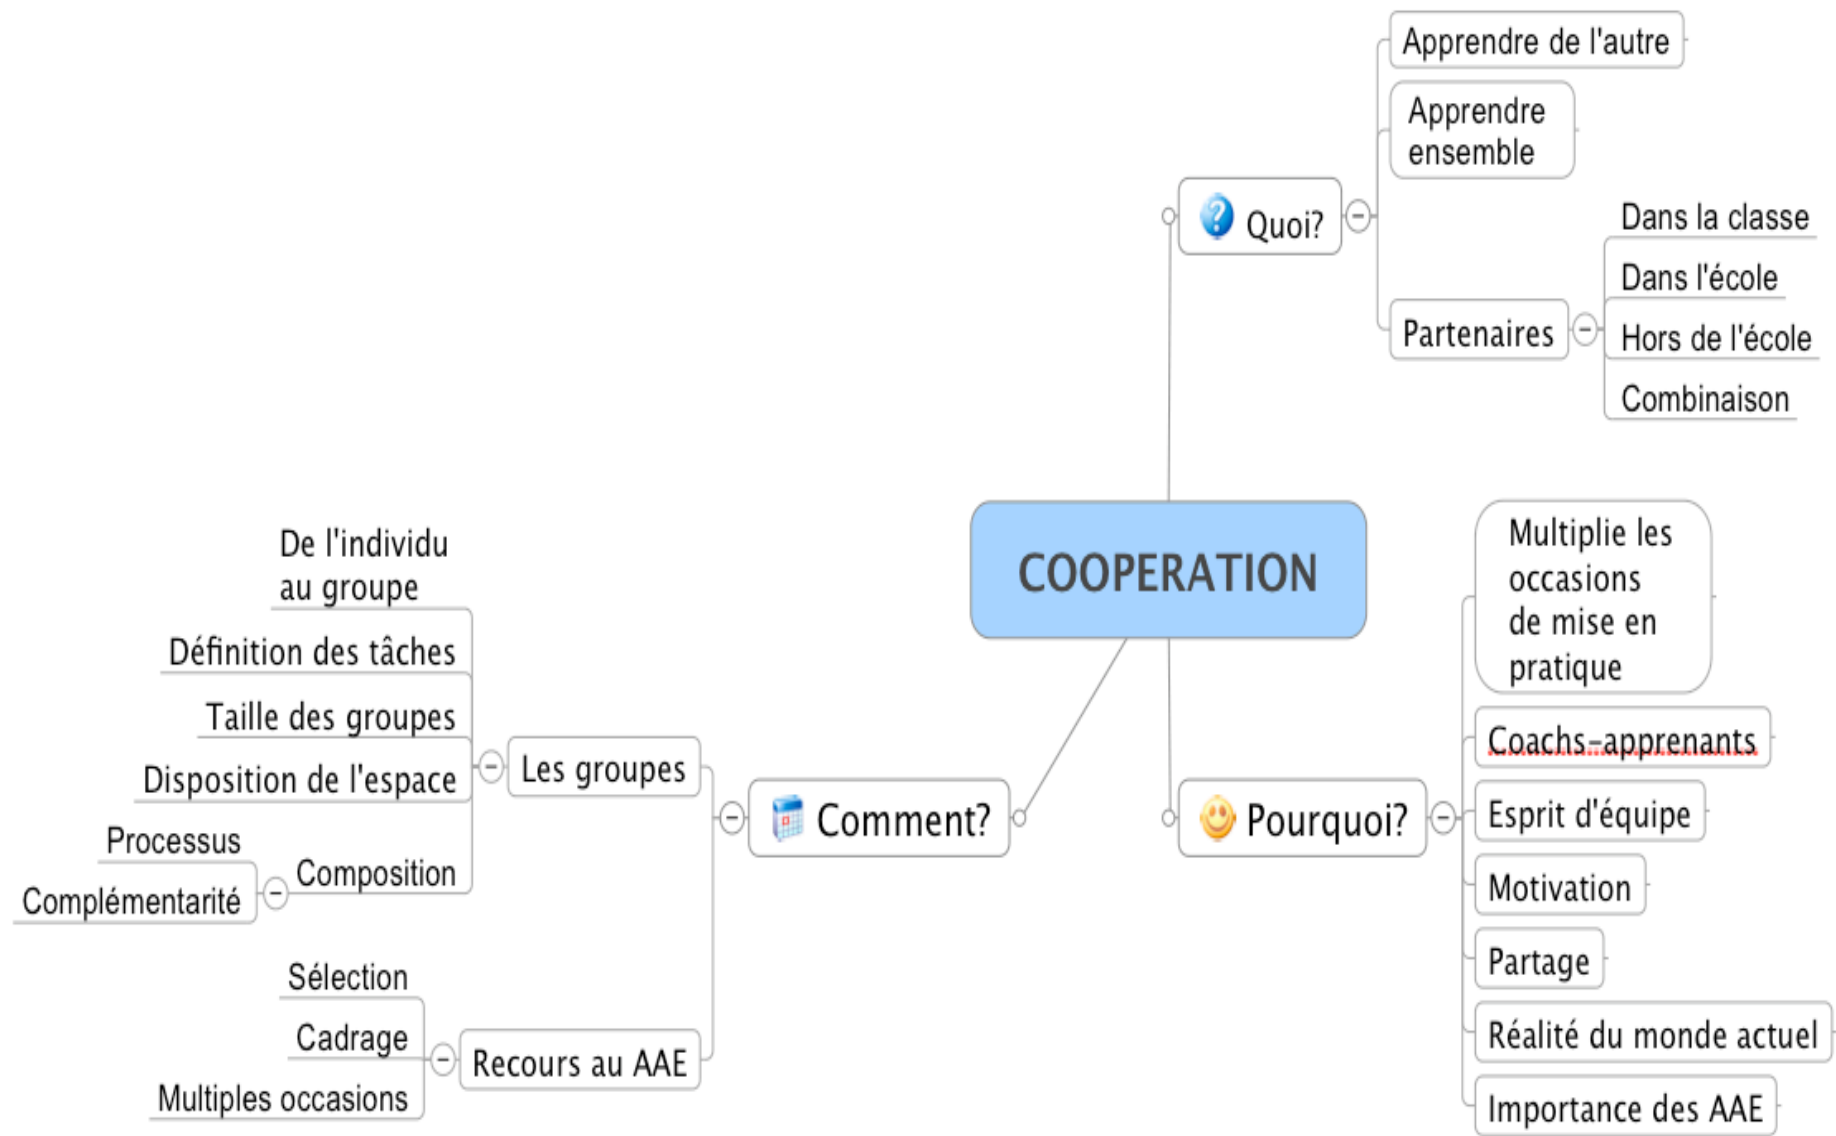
COOPERATION

Quoi?

Apprendre de l'autre

Apprendre ensemble

Partenaires

Dans la classe

Dans l'école

Hors de l'école

Combinaison

Pourquoi?

Multiplie les occasions de mise en pratique

Coachs-apprenants

Esprit d'équipe

Motivation

Partage

Réalité du monde actuel

Importance des AAE

Comment?

Les groupes

De l'individu au groupe

Définition des tâches

Taille des groupes

Disposition de l'espace

Composition

Processus

Complémentarité

Recours au AAE

Sélection

Cadrage

Multiples occasions